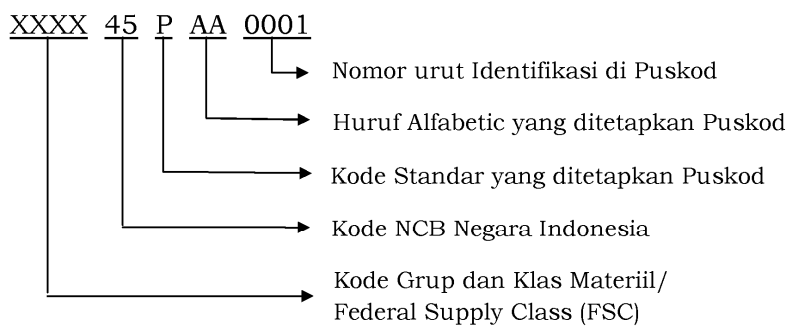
XXXX 45 P AA 0001

Nomor urut Identifikasi di Puskod

Huruf Alfabetic yang ditetapkan Puskod

Kode Standar yang ditetapkan Puskod

Kode NCB Negara Indonesia

Kode Grup dan Klas Materiil/ Federal Supply Class (FSC)